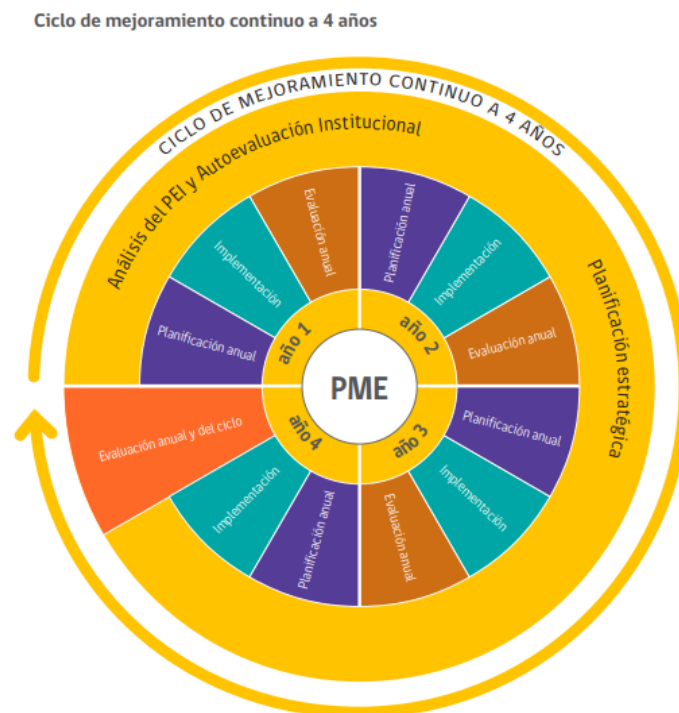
Ciclo de mejoramiento continuo a 4 años

CICLO DE MEJORAMIENTO CONTINUO A 4 AÑOS

Análisis del PEI y Autoevaluación Institucional

Planificación estratégica

PME

año 1

Planificación anual

Implementación

Evaluación anual

año 2

Planificación anual

Implementación

Evaluación anual

año 3

Planificación anual

Implementación

Evaluación anual

año 4

Planificación anual

Implementación

Evaluación anual y del ciclo